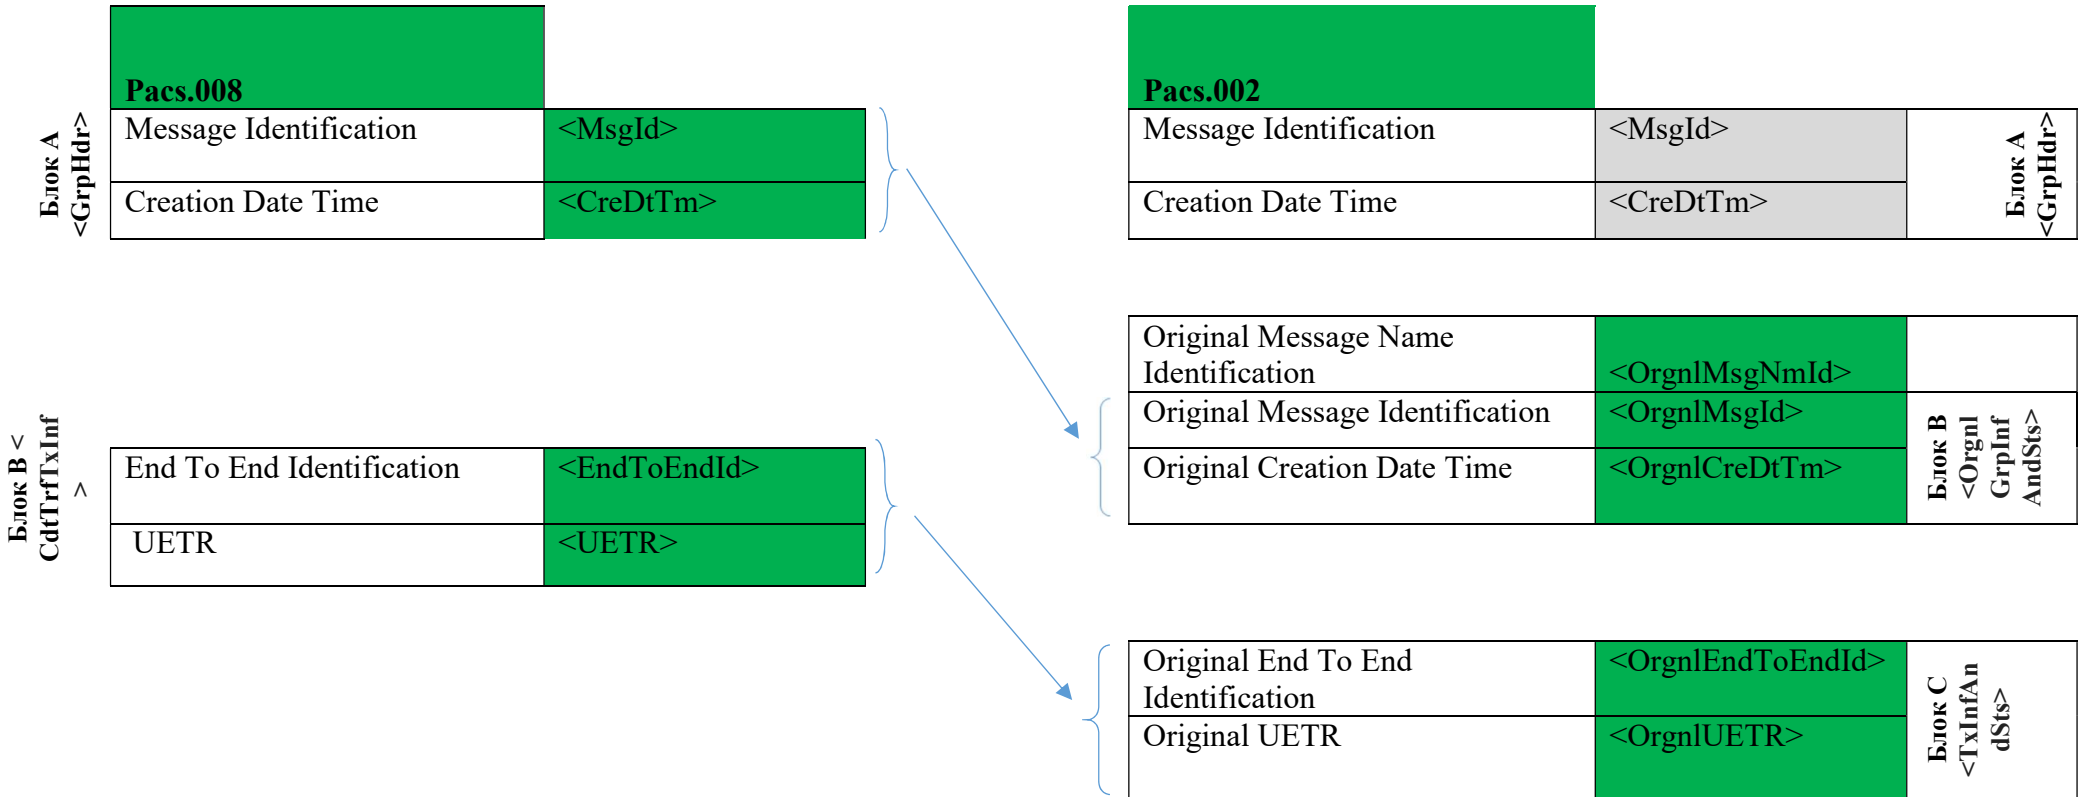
Блок А <GrpHdr>

| Pacs.008 | |
|---|---|
| Message Identification | <MsgId> |
| Creation Date Time | <CreDtTm> |

Блок В < CdtTrfTxInf >

| End To End Identification | <EndToEndId> |
|---|---|
| UETR | <UETR> |

| Pacs.002 | | |
|---|---|---|
| Message Identification | <MsgId> | Блок А <GrpHdr> |
| Creation Date Time | <CreDtTm> | |

| Original Message Name Identification | <OrgnlMsgNmId> | |
|---|---|---|
| Original Message Identification | <OrgnlMsgId> | Блок В <Orgnl GrpInf AndSts> |
| Original Creation Date Time | <OrgnlCreDtTm> | |

| Original End To End Identification | <OrgnlEndToEndId> | Блок С <TxInfAn dSts> |
|---|---|---|
| Original UETR | <OrgnlUETR> | |